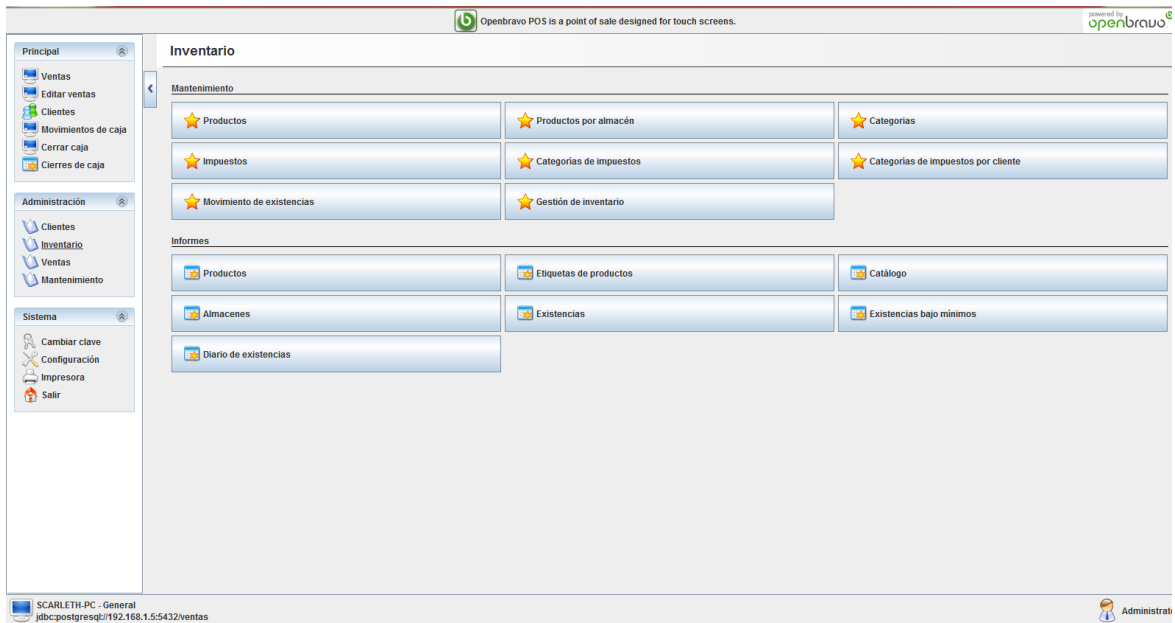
Openbravo POS is a point of sale designed for touch screens.

powered by openbravo

Principal
Ventas
Editar ventas
Clientes
Movimientos de caja
Cerrar caja
Cierres de caja

Administración
Clientes
Inventario
Ventas
Mantenimiento

Sistema
Cambiar clave
Configuración
Impresora
Salir

Inventario

Mantenimiento

Productos
Productos por almacén
Categorías
Impuestos
Categorías de impuestos
Categorías de impuestos por cliente
Movimiento de existencias
Gestión de inventario

Informes

Productos
Etiquetas de productos
Catálogo
Almacenes
Existencias
Existencias bajo mínimos
Diario de existencias

SCARLETH-PC - General
jdbc:postgresql://192.168.1.5:5432/ventas

Administrat